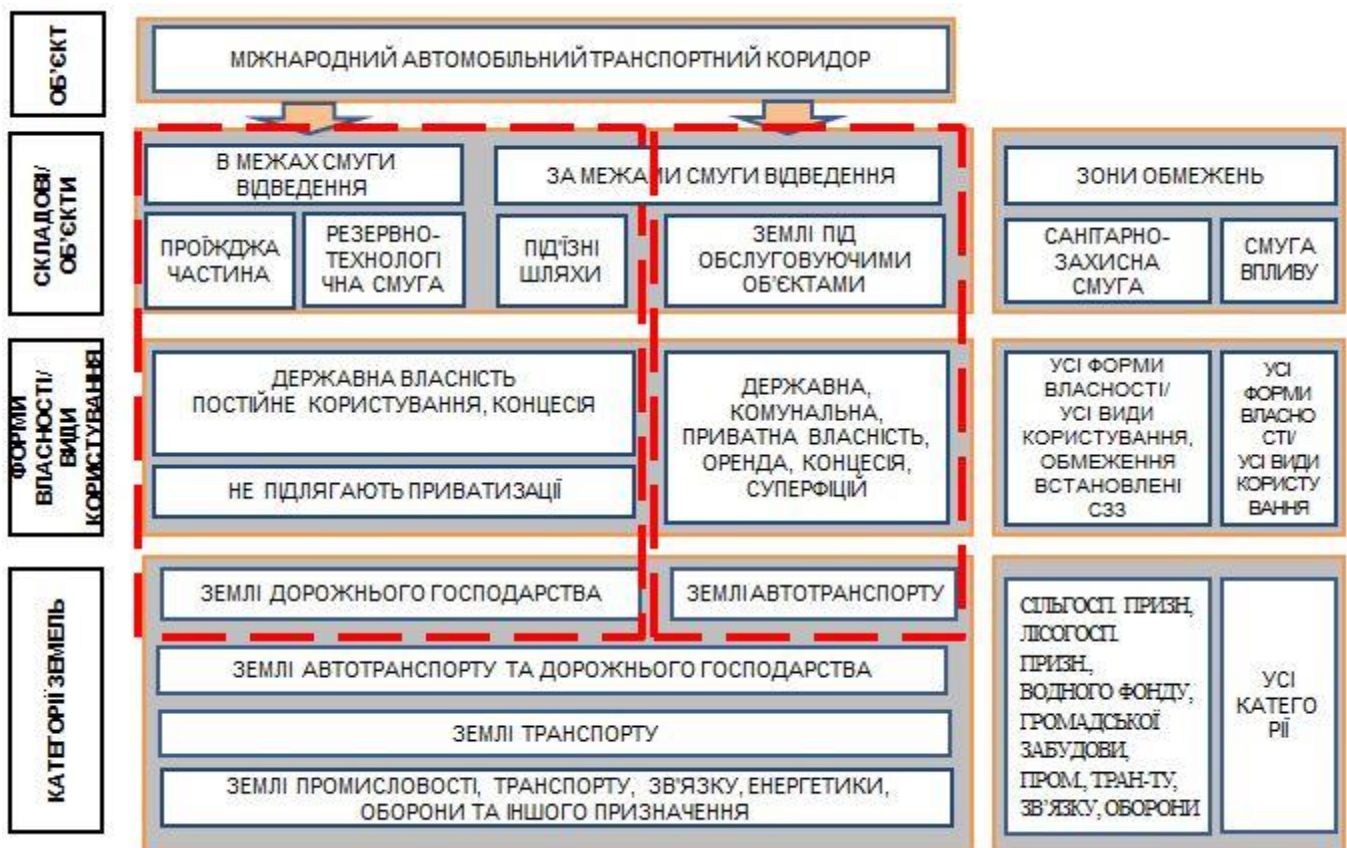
ОБ'ЄКТ

МІЖНАРОДНИЙ АВТОМОБІЛЬНИЙ ТРАНСПОРТНИЙ КОРИДОР

СКЛАДОВІ/ОБ'ЄКТИ

В МЕЖАХ СМУГИ ВІДВЕДЕННЯ

ЗА МЕЖАМИ СМУГИ ВІДВЕДЕННЯ

ЗОНИ ОБМЕЖЕНЬ

ПРОЇЖДЖА ЧАСТИНА

РЕЗЕРВНО-ТЕХНОЛОГІЧНА СМУГА

ПІД'ЇЗНІ ШЛЯХИ

ЗЕМЛІ ПІД ОБСЛУГОВУЮЧИМИ ОБ'ЄКТАМИ

САНІТАРНО-ЗАХИСНА СМУГА

СМУГА ВПЛИВУ

ФОРМИ ВЛАСНОСТІ/ВИДИ КОРИСТУВАННЯ

ДЕРЖАВНА ВЛАСНІСТЬ ПОСТІЙНЕ КОРИСТУВАННЯ, КОНЦЕСІЯ

НЕ ПІДЛЯГАЮТЬ ПРИВАТИЗАЦІЇ

ДЕРЖАВНА, КОМУНАЛЬНА, ПРИВАТНА ВЛАСНІСТЬ, ОРЕНДА, КОНЦЕСІЯ, СУПЕРФІЦІЙ

УСІ ФОРМИ ВЛАСНОСТІ/ УСІ ВИДИ КОРИСТУВАННЯ, ОБМЕЖЕННЯ ВСТАНОВЛЕНІ СЗЗ

УСІ ФОРМИ ВЛАСНОСТІ/ УСІ ВИДИ КОРИСТУВАННЯ

КАТЕГОРІЇ ЗЕМЕЛЬ

ЗЕМЛІ ДОРОЖНЬОГО ГОСПОДАРСТВА

ЗЕМЛІ АВТОТРАНСПОРТУ

СІЛЬГОСП. ПРИЗН, ЛІСОГОСП. ПРИЗН, ВОДНОГО ФОНДУ, ГРОМАДСЬКОЇ ЗАБУДОВИ, ПРОМ, ТРАН-ТУ, ЗВ'ЯЗКУ, ОБОРОНИ

УСІ КАТЕГОРІЇ

ЗЕМЛІ АВТОТРАНСПОРТУ ТА ДОРОЖНЬОГО ГОСПОДАРСТВА

ЗЕМЛІ ТРАНСПОРТУ

ЗЕМЛІ ПРОМИСЛОВОСТІ, ТРАНСПОРТУ, ЗВ'ЯЗКУ, ЕНЕРГЕТИКИ, ОБОРОНИ ТА ІНШОГО ПРИЗНАЧЕННЯ